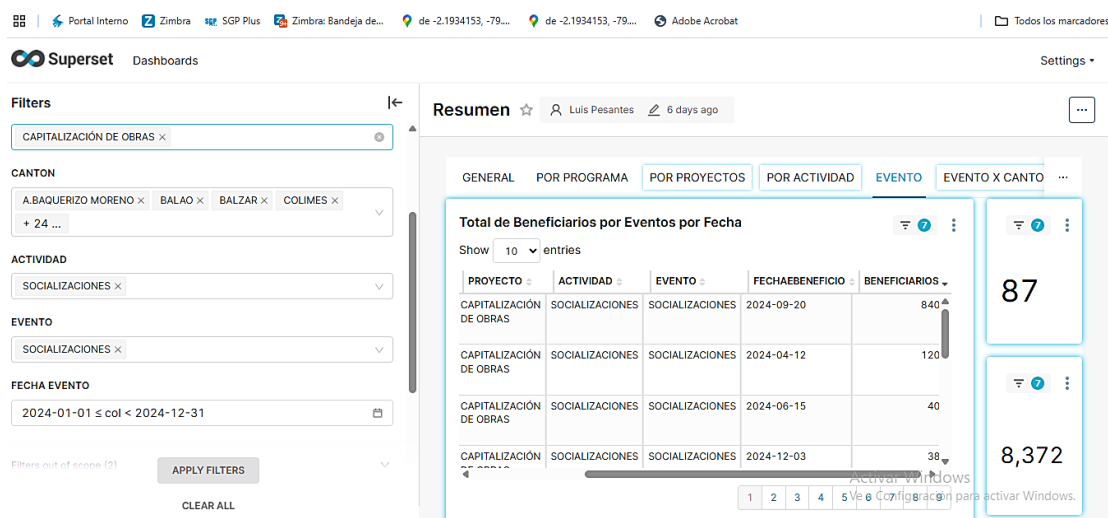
Portal Interno Zimbra SGP Plus Zimbra: Bandeja de... de -2.1934153, -79.... de -2.1934153, -79.... Adobe Acrobat Todos los marcadores

Superset Dashboards Settings

Filters

CAPITALIZACIÓN DE OBRAS ×

CANTON
A.BAQUERIZO MORENO × BALAO × BALZAR × COLIMES × + 24 ...

ACTIVIDAD
SOCIALIZACIONES ×

EVENTO
SOCIALIZACIONES ×

FECHA EVENTO
2024-01-01 ≤ col < 2024-12-31

Filters out of scope (2)

APPLY FILTERS

CLEAR ALL

Resumen Luis Pesantes 6 days ago

GENERAL POR PROGRAMA POR PROYECTOS POR ACTIVIDAD EVENTO EVENTO X CANTO ...

Total de Beneficiarios por Eventos por Fecha 7

Show 10 entries

| PROYECTO | ACTIVIDAD | EVENTO | FECHAEBENEFICIO | BENEFICIARIOS |
|---|---|---|---|---|
| CAPITALIZACIÓN DE OBRAS | SOCIALIZACIONES | SOCIALIZACIONES | 2024-09-20 | 840 |
| CAPITALIZACIÓN DE OBRAS | SOCIALIZACIONES | SOCIALIZACIONES | 2024-04-12 | 120 |
| CAPITALIZACIÓN DE OBRAS | SOCIALIZACIONES | SOCIALIZACIONES | 2024-06-15 | 40 |
| CAPITALIZACIÓN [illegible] | SOCIALIZACIONES | SOCIALIZACIONES | 2024-12-03 | 38 |

1 2 3 4 5 6 7 8 9

7
87

7
8,372

Activar Windows
Ve a Configuración para activar Windows.